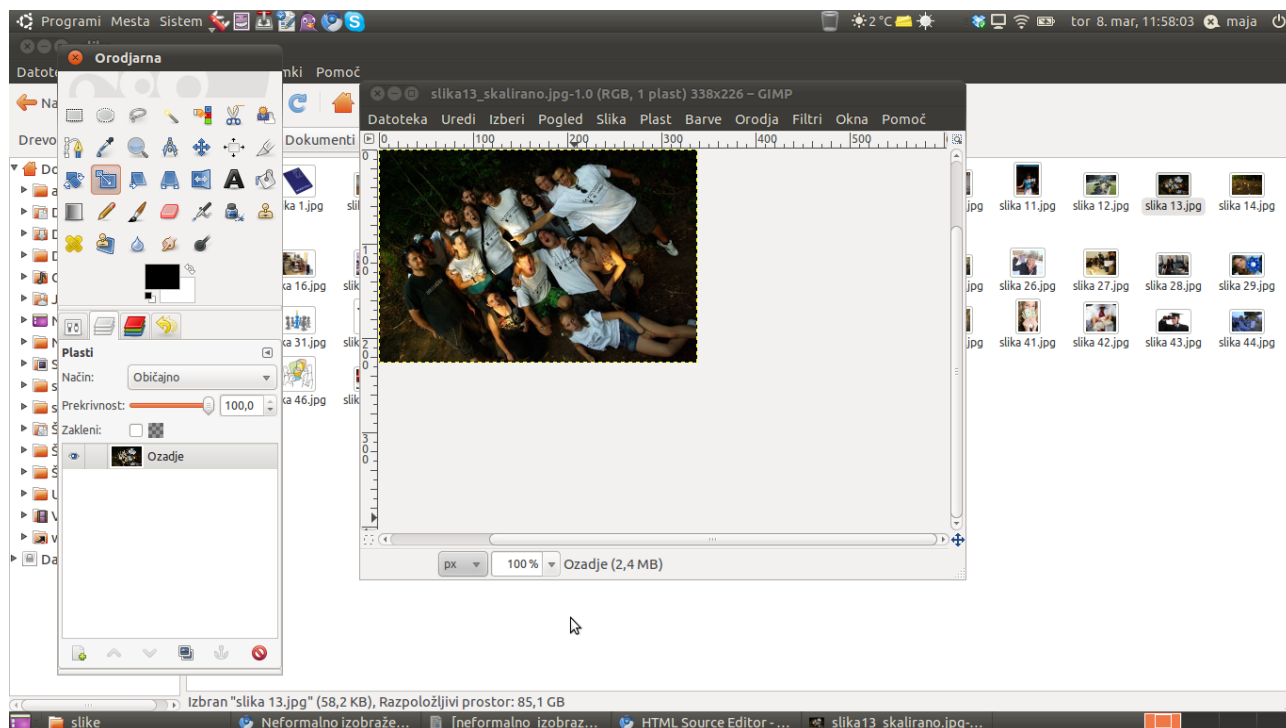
Programi Mesta Sistem
2 °C
tor 8. mar, 11:58:03 maja

Orodjarna

Datote mki Pomoč
Na
Drevo Dokumenti
Do
Da

slika13_skalirano.jpg-1.0 (RGB, 1 plast) 338x226 – GIMP
Datoteka Uredi Izberi Pogled Slika Plast Barve Orodja Filtri Okna Pomoč
0 100 200 300 400 500
px 100 % Ozadje (2,4 MB)

Plasti
Način: Običajno
Prekrivnost: 100,0
Zakleni:
Ozadje

ka 1.jpg
ka 16.jpg
ka 31.jpg
ka 46.jpg
jpg slika 11.jpg slika 12.jpg slika 13.jpg slika 14.jpg
jpg slika 26.jpg slika 27.jpg slika 28.jpg slika 29.jpg
jpg slika 41.jpg slika 42.jpg slika 43.jpg slika 44.jpg

Izbran "slika 13.jpg" (58,2 KB), Razpoložljivi prostor: 85,1 GB

slike Neformalno izobraže... [neformalno izobraz... HTML Source Editor -... slika13_skalirano.jpg-...